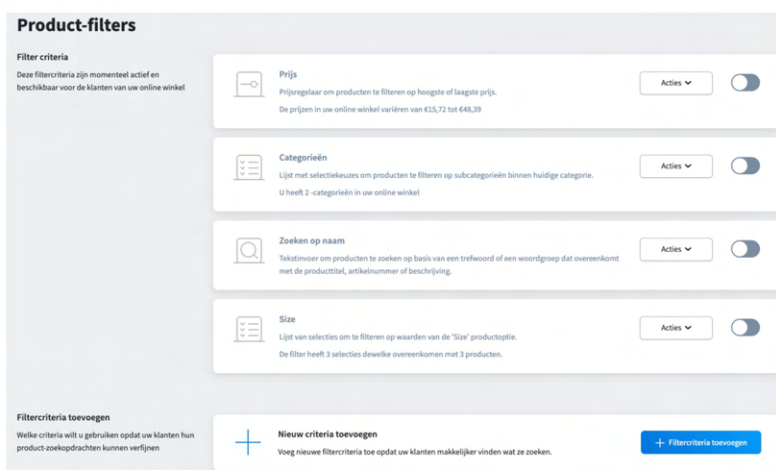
Product-filters

Filter criteria

Deze filtercriteria zijn momenteel actief en beschikbaar voor de klanten van uw online winkel

Prijs

Prijsregelaar om producten te filteren op hoogste of laagste prijs.

De prijzen in uw online winkel variëren van €15,72 tot €48,39

Acties

Categorieën

Lijst met selectiekeuzes om producten te filteren op subcategorieën binnen huidige categorie.

U heeft 2 -categorieën in uw online winkel

Acties

Zoeken op naam

Tekstinvoer om producten te zoeken op basis van een trefwoord of een woordgroep dat overeenkomt met de producttitel, artikelnummer of beschrijving.

Acties

Size

Lijst van selecties om te filteren op waarden van de 'Size' productoptie.

De filter heeft 3 selecties dewelke overeenkomen met 3 producten.

Acties

Filtercriteria toevoegen

Welke criteria wilt u gebruiken opdat uw klanten hun product-zoekopdrachten kunnen verfijnen

Nieuw criteria toevoegen

Voeg nieuwe filtercriteria toe opdat uw klanten makkelijker vinden wat ze zoeken.

+ Filtercriteria toevoegen